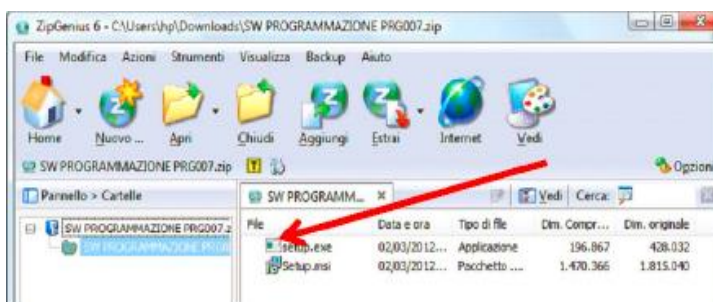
ZipGenius 6 - C:\Users\hp\Downloads\SW PROGRAMMAZIONE PRG007.zip

File Modifica Azioni Strumenti Visualizza Backup Aiuto

Home Nuovo ... Apri Chiudi Aggiungi Estrai Internet Vedi

SW PROGRAMMAZIONE PRG007.zip

Opzioni

Pannello > Cartelle

SW PROGRAMMAZIONE PRG007.z

SW PROGRAMMAZIONE PRG00

SW PROGRAMM... ×

Vedi Cerca:

| File | Data e ora | Tipo di file | Dim. Compr... | Dim. originale |
|---|---|---|---|---|
| Setup.exe | 02/03/2012... | Applicazione | 196.867 | 428.032 |
| Setup.msi | 02/03/2012... | Pacchetto .... | 1.470.366 | 1.815.040 |